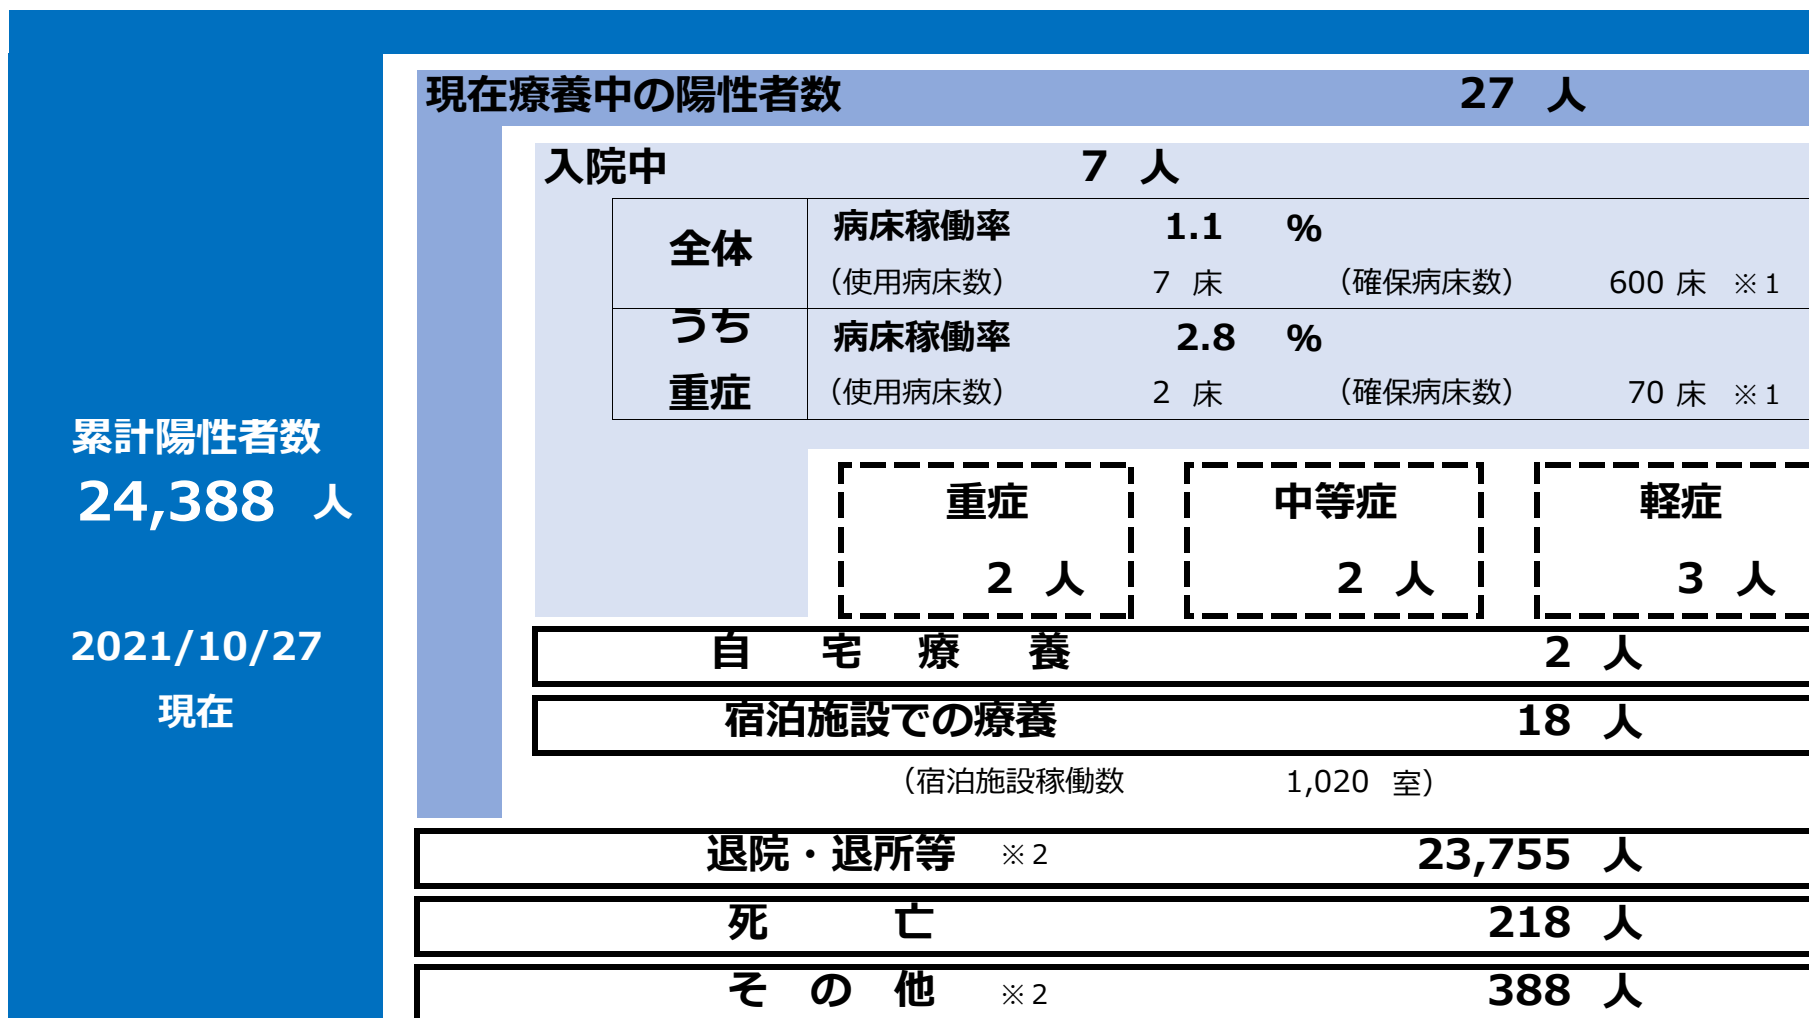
累計陽性者数
24,388 人

2021/10/27
現在

現在療養中の陽性者数 27 人

入院中 7 人

| 全体 | 病床稼働率 1.1 % |
|---|---|
| | (使用病床数) 7 床 (確保病床数) 600 床 ※1 |
| うち重症 | 病床稼働率 2.8 % |
| | (使用病床数) 2 床 (確保病床数) 70 床 ※1 |

重症 2 人
中等症 2 人
軽症 3 人

自 宅 療 養 2 人
宿泊施設での療養 18 人
(宿泊施設稼働数 1,020 室)

退院・退所等 ※2 23,755 人
死 亡 218 人
そ の 他 ※2 388 人